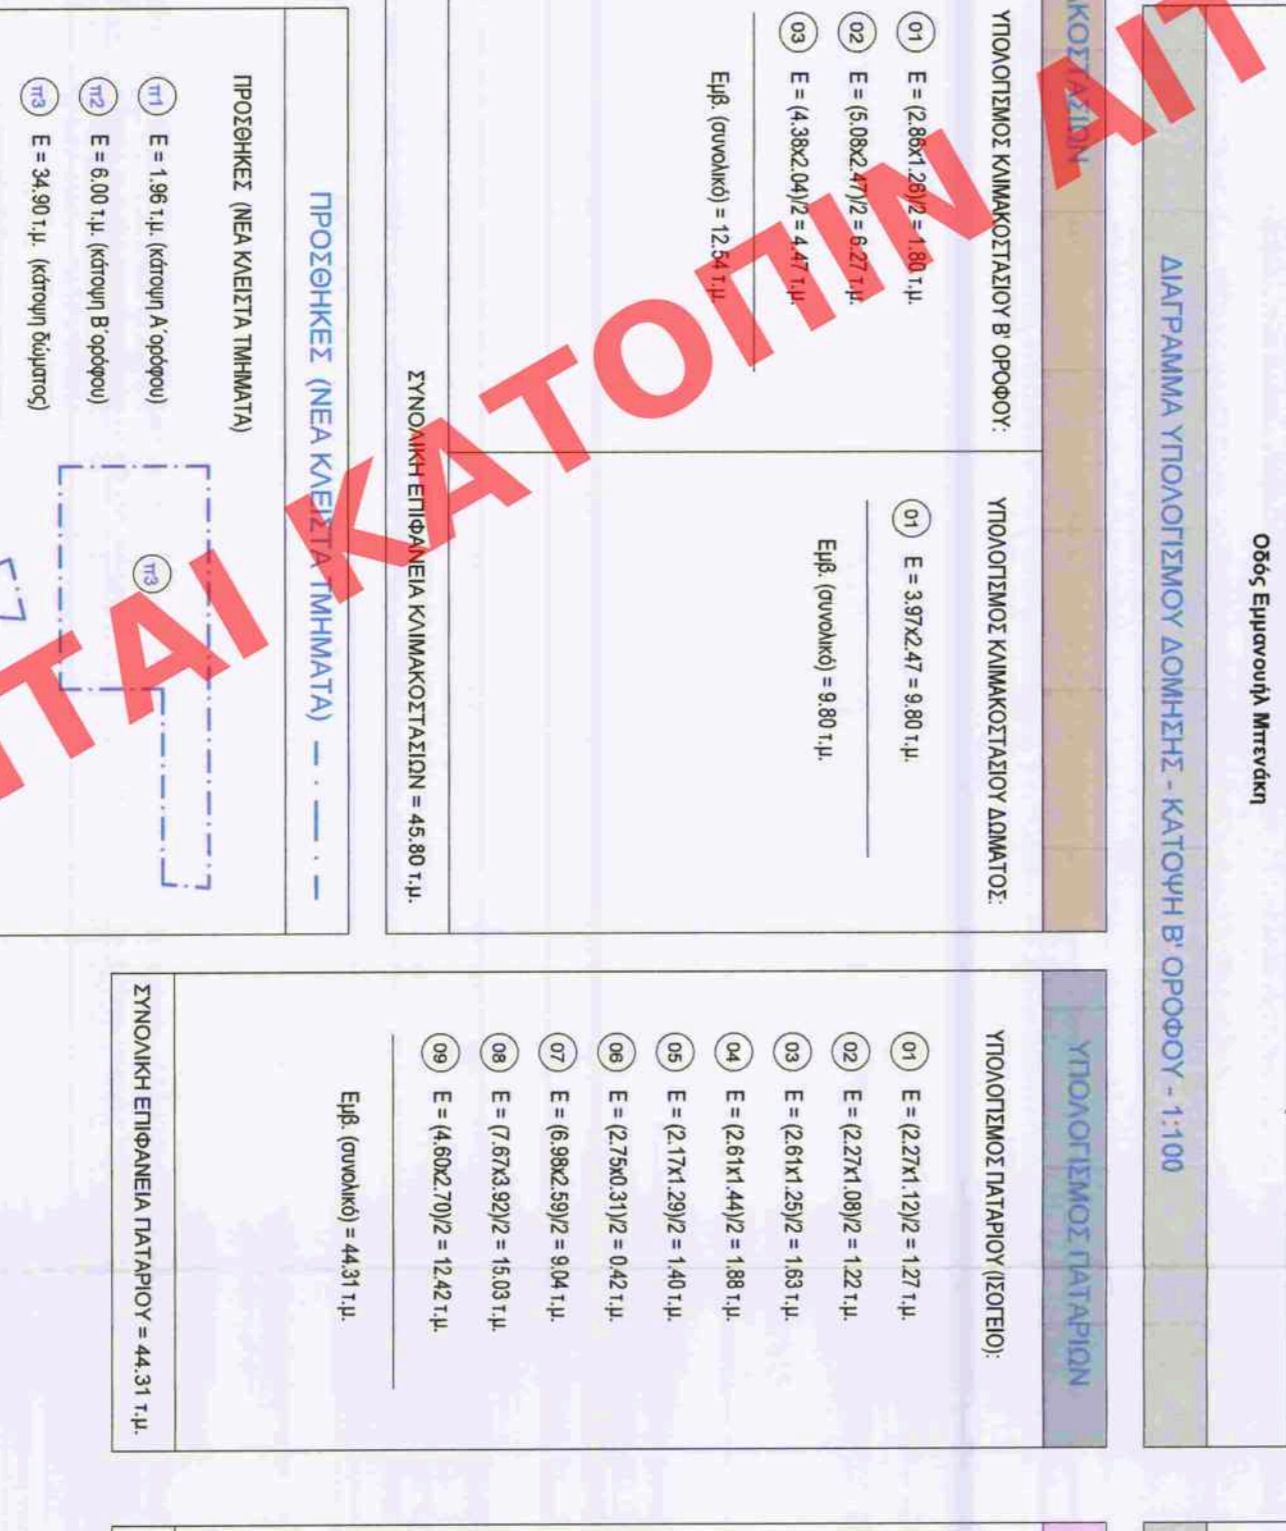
Οδός Εμμανουήλ Μπενάκη

ΔΙΑΓΡΑΜΜΑ ΥΠΟΛΟΓΙΣΜΟΥ ΔΟΜΗΣΗΣ - ΚΑΤΟΨΗ Β' ΟΡΟΦΟΥ - 1:100

ΚΟΣΤΑΣΙΩΝ

ΥΠΟΛΟΓΙΣΜΟΣ ΚΛΙΜΑΚΟΣΤΑΣΙΟΥ Β' ΟΡΟΦΟΥ:

01 Ε = (2.86x1.26)/2 = 1.80 τ.μ.
02 Ε = (5.08x2.47)/2 = 6.27 τ.μ.
03 Ε = (4.38x2.04)/2 = 4.47 τ.μ.

Εμβ. (συνολικό) = 12.54 τ.μ.

ΥΠΟΛΟΓΙΣΜΟΣ ΚΛΙΜΑΚΟΣΤΑΣΙΟΥ ΔΩΜΑΤΟΣ:

01 Ε = 3.97x2.47 = 9.80 τ.μ.

Εμβ. (συνολικό) = 9.80 τ.μ.

ΣΥΝΟΛΙΚΗ ΕΠΙΦΑΝΕΙΑ ΚΛΙΜΑΚΟΣΤΑΣΙΩΝ = 45.80 τ.μ.

ΠΡΟΣΘΗΚΕΣ (ΝΕΑ ΚΛΕΙΣΤΑ ΤΜΗΜΑΤΑ)

ΠΡΟΣΘΗΚΕΣ (ΝΕΑ ΚΛΕΙΣΤΑ ΤΜΗΜΑΤΑ)

π1 Ε = 1.96 τ.μ. (κάτοψη Α' ορόφου)
π2 Ε = 6.00 τ.μ. (κάτοψη Β' ορόφου)
π3 Ε = 34.90 τ.μ. (κάτοψη δώματος)

π3

ΥΠΟΛΟΓΙΣΜΟΣ ΠΑΤΑΡΙΩΝ

ΥΠΟΛΟΓΙΣΜΟΣ ΠΑΤΑΡΙΟΥ (ΙΣΟΓΕΙΟ):

01 Ε = (2.27x1.12)/2 = 1.27 τ.μ.
02 Ε = (2.27x1.08)/2 = 1.22 τ.μ.
03 Ε = (2.61x1.25)/2 = 1.63 τ.μ.
04 Ε = (2.61x1.44)/2 = 1.88 τ.μ.
05 Ε = (2.17x1.29)/2 = 1.40 τ.μ.
06 Ε = (2.75x0.31)/2 = 0.42 τ.μ.
07 Ε = (6.98x2.59)/2 = 9.04 τ.μ.
08 Ε = (7.67x3.92)/2 = 15.03 τ.μ.
09 Ε = (4.60x2.70)/2 = 12.42 τ.μ.

Εμβ. (συνολικό) = 44.31 τ.μ.

ΣΥΝΟΛΙΚΗ ΕΠΙΦΑΝΕΙΑ ΠΑΤΑΡΙΟΥ = 44.31 τ.μ.

ΤΑΙ ΚΑΤΟΠΙΝ ΑΙΤ